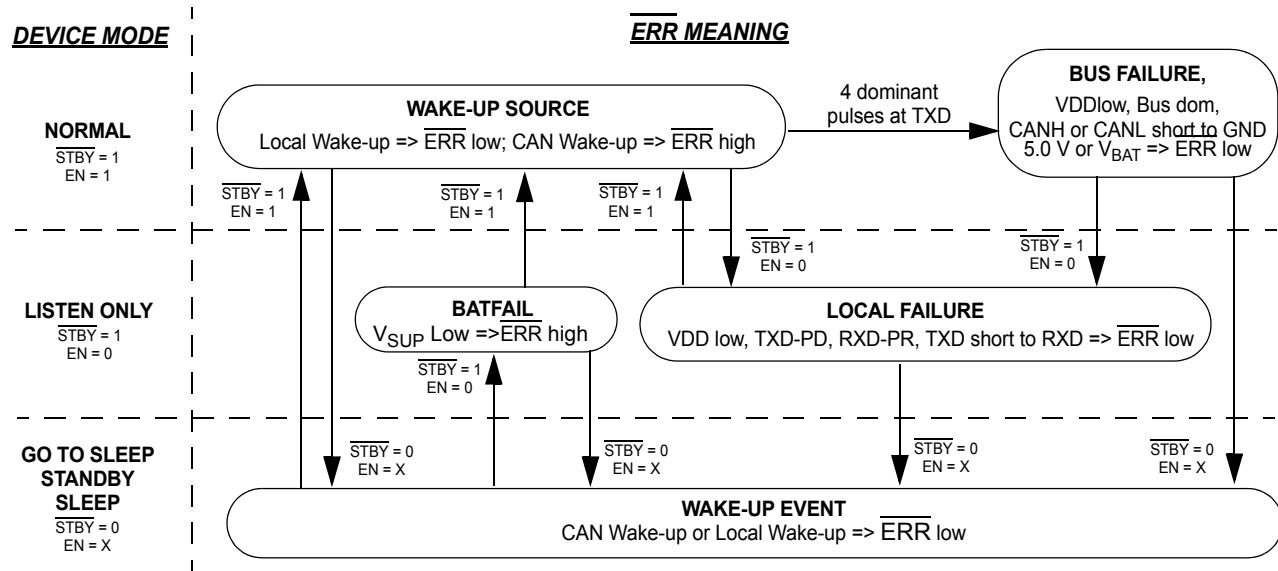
DEVICE MODE

$\overline{ERR}$ MEANING

NORMAL
$\overline{STBY}$ = 1
EN = 1

WAKE-UP SOURCE
Local Wake-up => $\overline{ERR}$ low; CAN Wake-up => $\overline{ERR}$ high

4 dominant pulses at TXD

BUS FAILURE,
VDDlow, Bus dom, CANH or CANL short to GND 5.0 V or $V_{BAT}$ => ERR low

$\overline{STBY}$ = 1
EN = 1

$\overline{STBY}$ = 1
EN = 1

$\overline{STBY}$ = 1
EN = 1

$\overline{STBY}$ = 1
EN = 0

$\overline{STBY}$ = 1
EN = 0

LISTEN ONLY
$\overline{STBY}$ = 1
EN = 0

BATFAIL
$V_{SUP}$ Low =>$\overline{ERR}$ high

LOCAL FAILURE
VDD low, TXD-PD, RXD-PR, TXD short to RXD => $\overline{ERR}$ low

$\overline{STBY}$ = 1
EN = 0

GO TO SLEEP
STANDBY
SLEEP
$\overline{STBY}$ = 0
EN = X

$\overline{STBY}$ = 0
EN = X

$\overline{STBY}$ = 0
EN = X

$\overline{STBY}$ = 0
EN = X

$\overline{STBY}$ = 0
EN = X

WAKE-UP EVENT
CAN Wake-up or Local Wake-up => $\overline{ERR}$ low